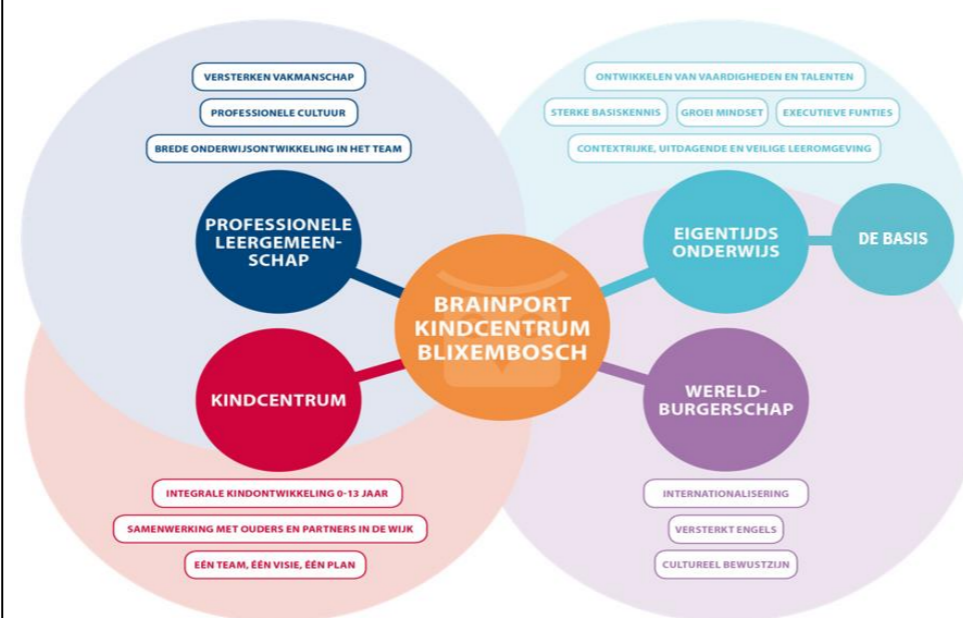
VERSTERKEN VAKMANSCHAP

PROFESSIONELE CULTUUR

BREDE ONDERWIJSONTWIKKELING IN HET TEAM

PROFESSIONELE LEERGEMEENSCHAP

ONTWIKKELEN VAN VAARDIGHEDEN EN TALENTEN

STERKE BASISKENNIS

GROEI MINDSET

EXECUTIEVE FUNTIES

CONTEXTRIJKE, UITDAGENDE EN VEILIGE LEEROMGEVING

EIGENTIJDS ONDERWIJS

DE BASIS

BRAINPORT KINDCENTRUM BLIXEMBOSCH

KINDCENTRUM

WERELDBURGERSCHAP

INTEGRALE KINDONTWIKKELING 0-13 JAAR

SAMENWERKING MET OUDERS EN PARTNERS IN DE WIJK

EÉN TEAM, EÉN VISIE, EÉN PLAN

INTERNATIONALISERING

VERSTERKT ENGELS

CULTUREEL BEWUSTZIJN